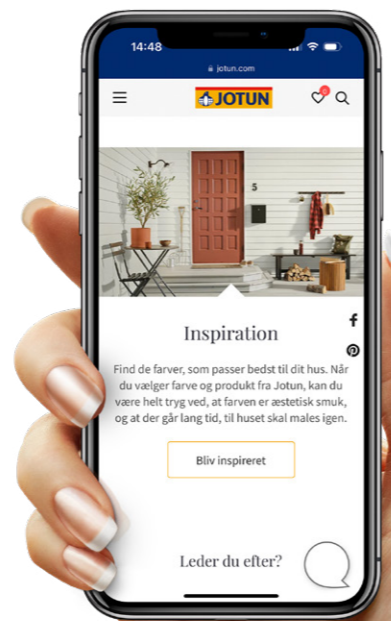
14:48

jotun.com

JOTUN

5

Inspiration

Find de farver, som passer bedst til dit hus. Når du vælger farve og produkt fra Jotun, kan du være helt tryg ved, at farven er æstetisk smuk, og at der går lang tid, til huset skal males igen.

Bliv inspireret

Leder du efter?